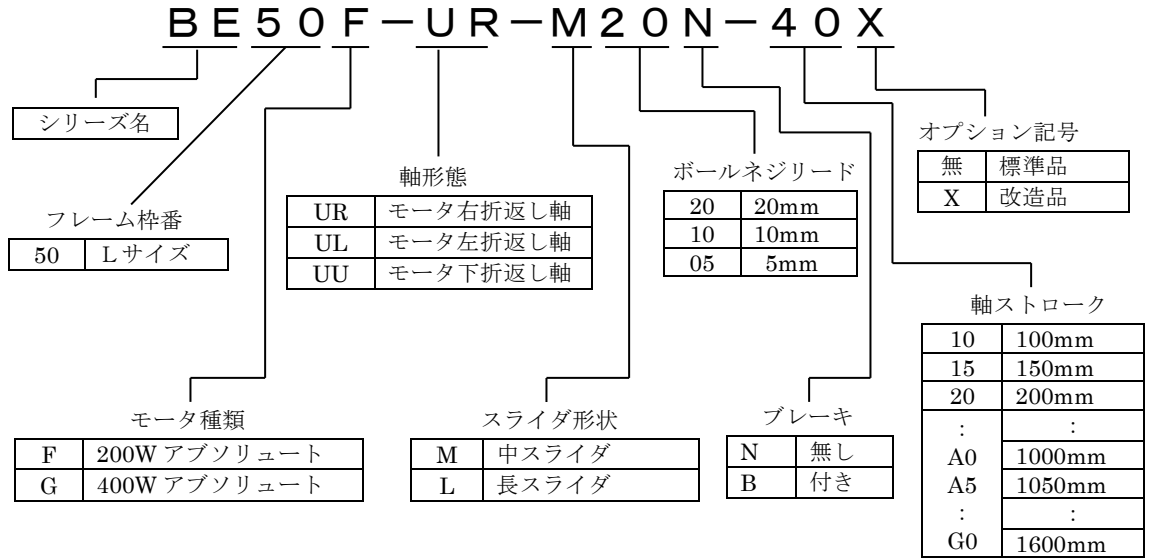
BE50F－UR－M20N－40X

シリーズ名

フレーム枠番

| 50 | Lサイズ |
|---|---|

軸形態

| UR | モータ右折返し軸 |
|---|---|
| UL | モータ左折返し軸 |
| UU | モータ下折返し軸 |

ボールネジリード

| 20 | 20mm |
|---|---|
| 10 | 10mm |
| 05 | 5mm |

オプション記号

| 無 | 標準品 |
|---|---|
| X | 改造品 |

軸ストローク

| 10 | 100mm |
|---|---|
| 15 | 150mm |
| 20 | 200mm |
| : | : |
| A0 | 1000mm |
| A5 | 1050mm |
| : | : |
| G0 | 1600mm |

モータ種類

| F | 200W アブソリュート |
|---|---|
| G | 400W アブソリュート |

スライダ形状

| M | 中スライダ |
|---|---|
| L | 長スライダ |

ブレーキ

| N | 無し |
|---|---|
| B | 付き |